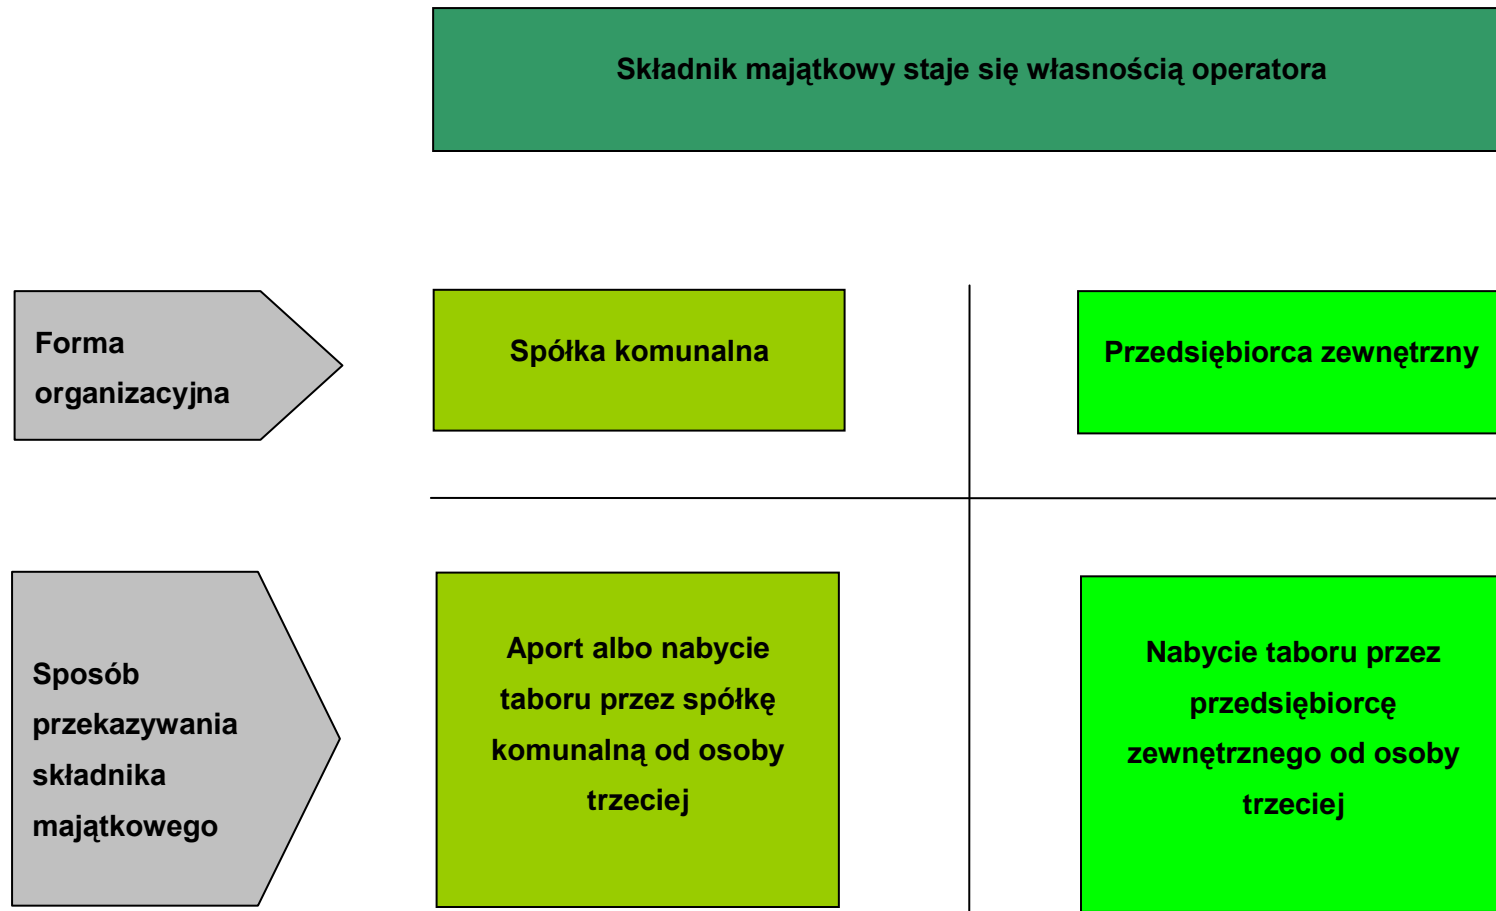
Składnik majątkowy staje się własnością operatora

Forma organizacyjna

Spółka komunalna

Przedsiębiorca zewnętrzny

Sposób przekazywania składnika majątkowego

Aport albo nabycie taboru przez spółkę komunalną od osoby trzeciej

Nabycie taboru przez przedsiębiorcę zewnętrznego od osoby trzeciej